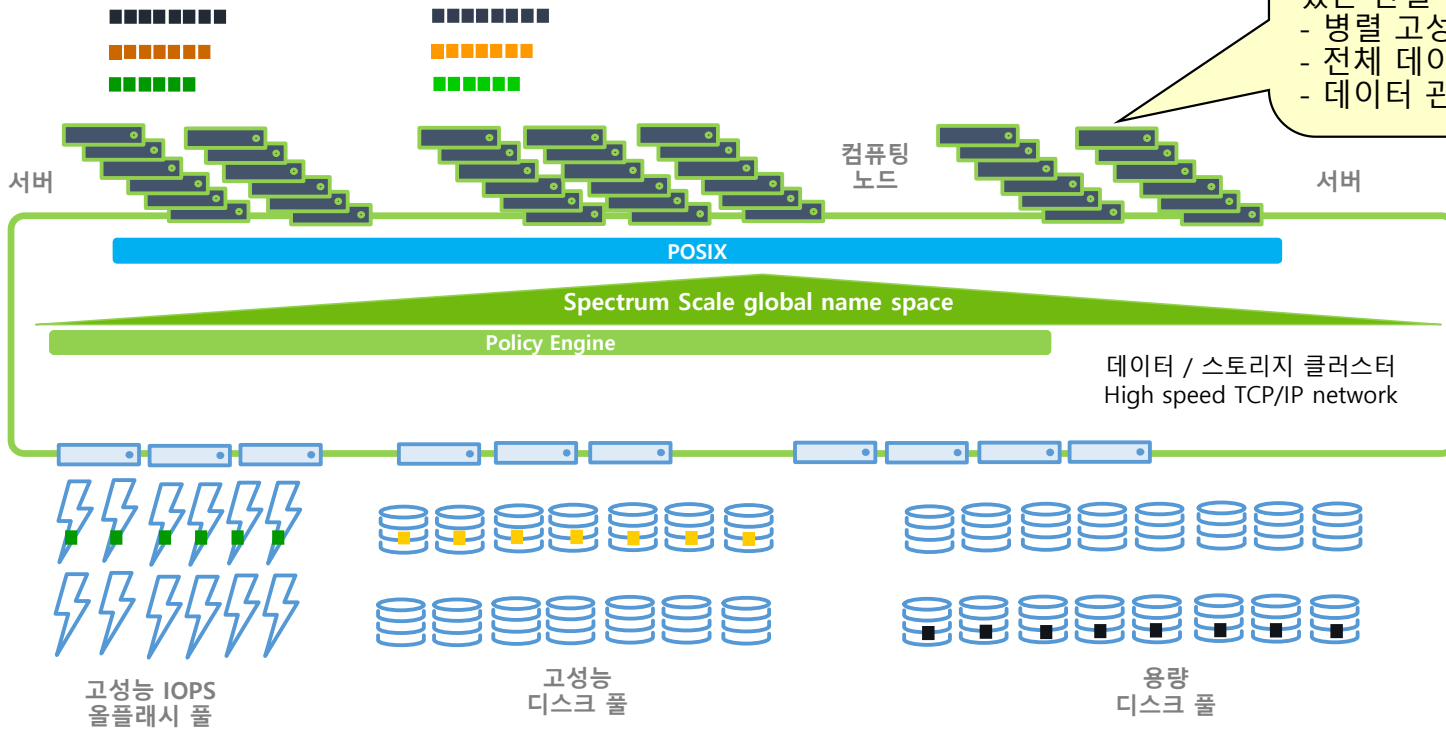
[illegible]
- 병렬 고성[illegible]
- 전체 데이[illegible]
- 데이터 관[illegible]

서버

컴퓨팅 노드

서버

POSIX

Spectrum Scale global name space

Policy Engine

데이터 / 스토리지 클러스터
High speed TCP/IP network

고성능 IOPS 올플래시 풀

고성능 디스크 풀

용량 디스크 풀